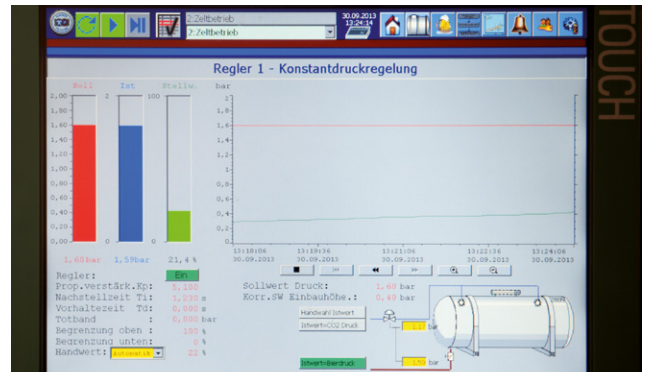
2.Zeitbetrieb
2.Zeitbetrieb
30.09.2013
12:24:14

TOUCH

Regler 1 - Konstantdruckregelung

Soll Ist Stellw.
2,00 2 100
1,80
1,60
1,40
1,20
1,00
0,80
0,60
0,40
0,20
0,00 0 0
1,60 bar 1,59bar 21,4 %

bar
2
1,8
1,6
1,4
1,2
1
0,8
0,6
0,4
0,2
0
13:18:06 30.09.2013
13:19:36 30.09.2013
13:21:06 30.09.2013
13:22:36 30.09.2013
13:24:06 30.09.2013

Regler: Ein
Prop.verstärk.Kp: 5,100
Nachstellzeit Ti: 1,230 s
Vorhaltezeit Td: 0,000 s
Totband : 0,000 bar
Begrenzung oben : 100 %
Begrenzung unten: 0 %
Handwert: Automatik 22 %

Sollwert Druck: 1,60 bar
Korr.SW Einbauhöhe.: 0,40 bar

Handwahl Istwert
Istwert=CO2 Druck
Istwert=Überdruck
1,19 bar
1,59 bar